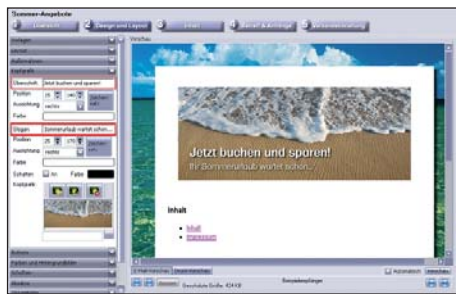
Sommer-Angebote

1 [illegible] 2 Design und Layout 3 Inhalt 4 Betreff & Anhänge 5 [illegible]

Vorschau

Anzeigen
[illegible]
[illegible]
Kopfzeile

Überschrift Jetzt buchen und sparen!
Position 25 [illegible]
Ausrichtung rechts
Farbe

Slogan Sommerurlaub wartet schon...
Position 25 170
Ausrichtung rechts
Farbe

Schatten An Farbe
Kopfgrafik

Jetzt buchen und sparen!
Ihr Sommerurlaub wartet schon...

Inhalt

• Inhalt
• Impressum

Absatz
Farben und Hintergrundbilder
Schriften
Medien
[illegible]

Automatisch Aktualisieren
Geschätzte Größe: 424 KB
Beispielempfänger